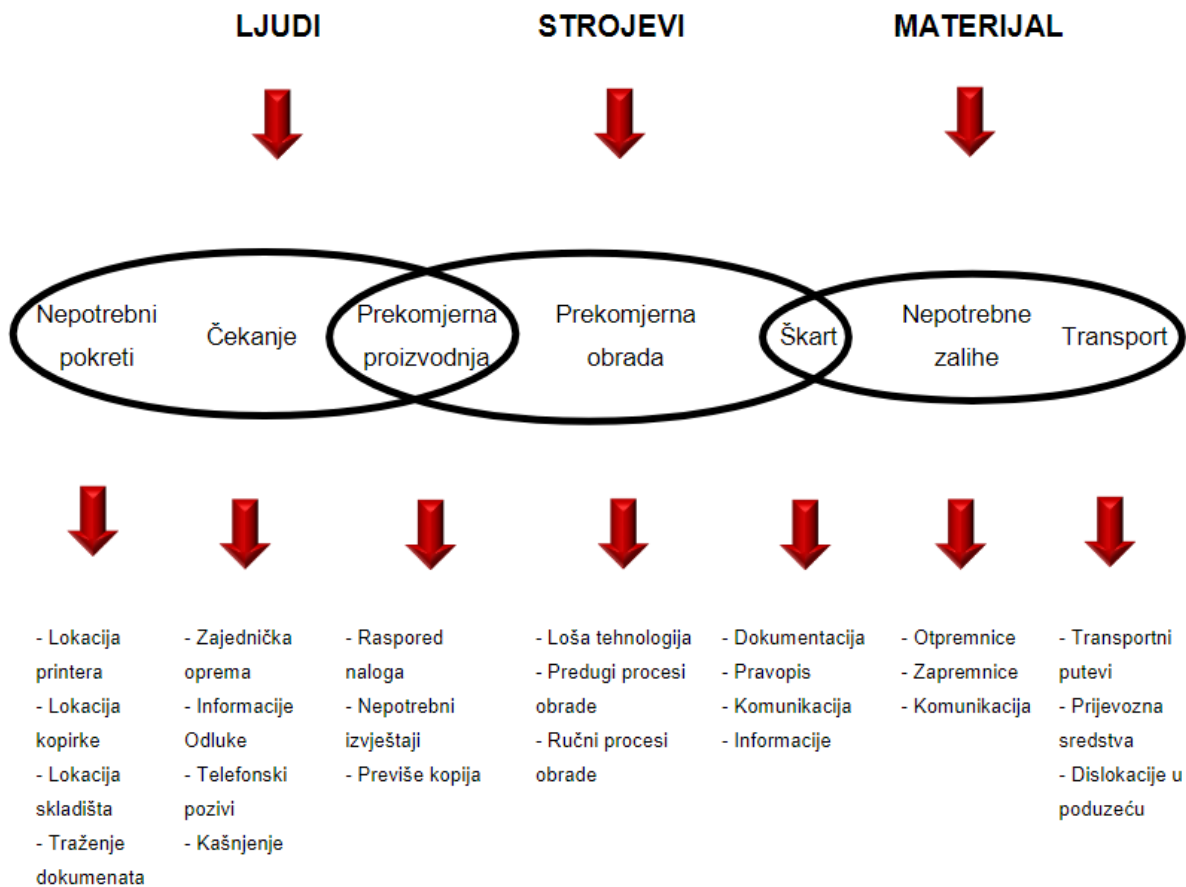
LJUDI

STROJEVI

MATERIJAL

Nepotrebni pokreti

Čekanje

Prekomjerna proizvodnja

Prekomjerna obrada

Škart

Nepotrebne zalihe

Transport

- Lokacija printera
- Lokacija kopirke
- Lokacija skladišta
- Traženje dokumenata

- Zajednička oprema
- Informacije Odluke
- Telefonski pozivi
- Kašnjenje

- Raspored naloga
- Nepotrebni izvještaji
- Previše kopija

- Loša tehnologija
- Predugi procesi obrade
- Ručni procesi obrade

- Dokumentacija
- Pravopis
- Komunikacija
- Informacije

- Otpremnice
- Zapremnice
- Komunikacija

- Transportni putevi
- Prijevozna sredstva
- Dislokacije u poduzeću